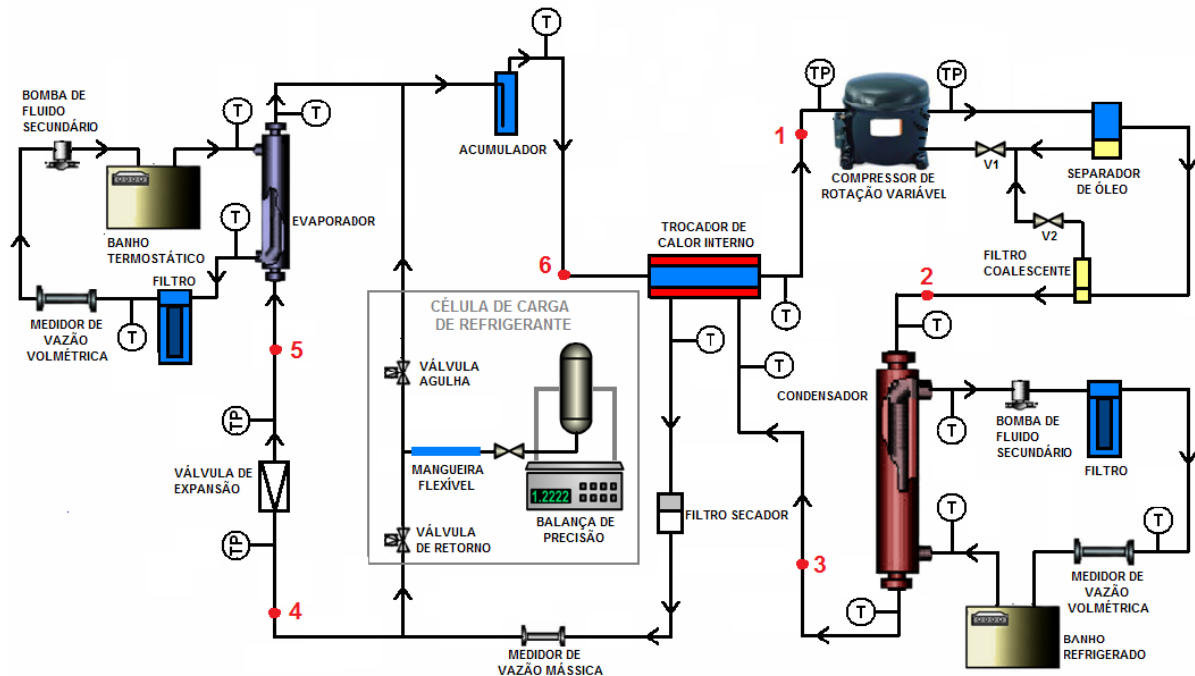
BOMBA DE FLUIDO SECUNDÁRIO

T

T

T

ACUMULADOR

TP

TP

1

COMPRESSOR DE ROTAÇÃO VARIÁVEL

V1

SEPARADOR DE ÓLEO

BANHO TERMOSTÁTICO

T

EVAPORADOR

TROCADOR DE CALOR INTERNO

V2

6

FILTRO COALESCENTE

2

FILTRO

MEDIDOR DE VAZÃO VOLMÉTRICA

T

T

5

CÉLULA DE CARGA DE REFRIGERANTE

T

T

VÁLVULA AGULHA

T

CONDENSADOR

TP

BOMBA DE FLUIDO SECUNDÁRIO

T

FILTRO

VÁLVULA DE EXPANSÃO

MANGUEIRA FLEXÍVEL

1.2222

BALANÇA DE PRECISÃO

FILTRO SECADOR

T

T

TP

VÁLVULA DE RETORNO

3

MEDIDOR DE VAZÃO VOLMÉTRICA

4

T

MEDIDOR DE VAZÃO MÁSSICA

BANHO REFRIGERADO